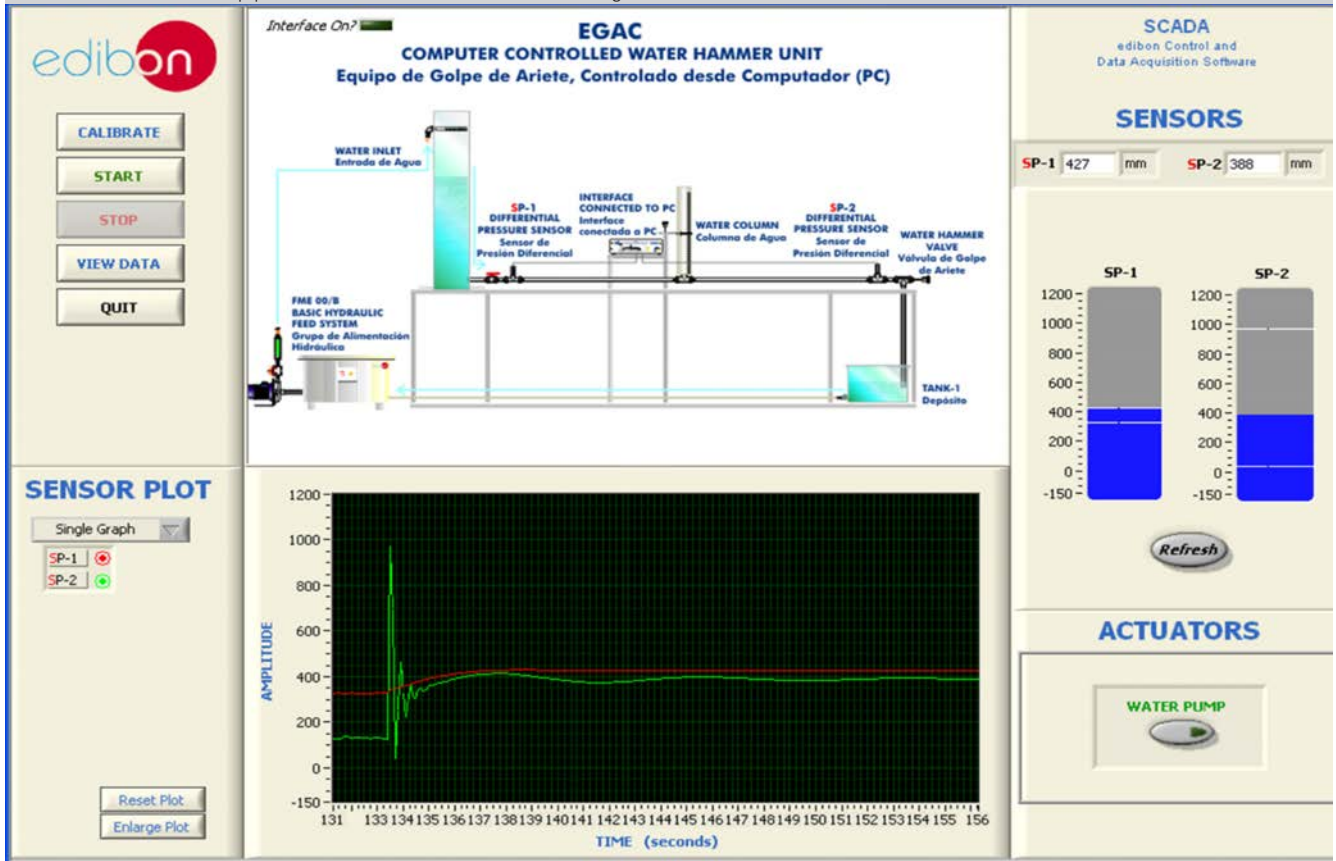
edibon

CALIBRATE

START

STOP

VIEW DATA

QUIT

Interface On?

EGAC
COMPUTER CONTROLLED WATER HAMMER UNIT
Equipo de Golpe de Ariete, Controlado desde Computador (PC)

WATER INLET
Entrada de Agua

SP-1
DIFFERENTIAL PRESSURE SENSOR
Sensor de Presión Diferencial

INTERFACE CONNECTED TO PC
Interface conectada a PC

WATER COLUMN
Columna de Agua

SP-2
DIFFERENTIAL PRESSURE SENSOR
Sensor de Presión Diferencial

WATER HAMMER VALVE
Válvula de Golpe de Ariete

FME 00/B
BASIC HYDRAULIC FEED SYSTEM
Grupo de Alimentación Hidráulica

TANK-1
Depósito

SCADA
edibon Control and Data Acquisition Software

SENSORS

SP-1 427 mm SP-2 388 mm

| SP-1 | SP-2 |
|---|---|
| 1200 | 1200 |
| 1000 | 1000 |
| 800 | 800 |
| 600 | 600 |
| 400 | 400 |
| 200 | 200 |
| 0 | 0 |
| -150 | -150 |

Refresh

ACTUATORS

WATER PUMP

SENSOR PLOT

Single Graph

SP-1
SP-2

Reset Plot
Enlarge Plot

1200
1000
800
600
400
200
0
-150

AMPLITUDE

131 133 134 135 136 137 138 139 140 141 142 143 144 145 146 147 148 149 150 151 152 153 154 155 156

TIME (seconds)